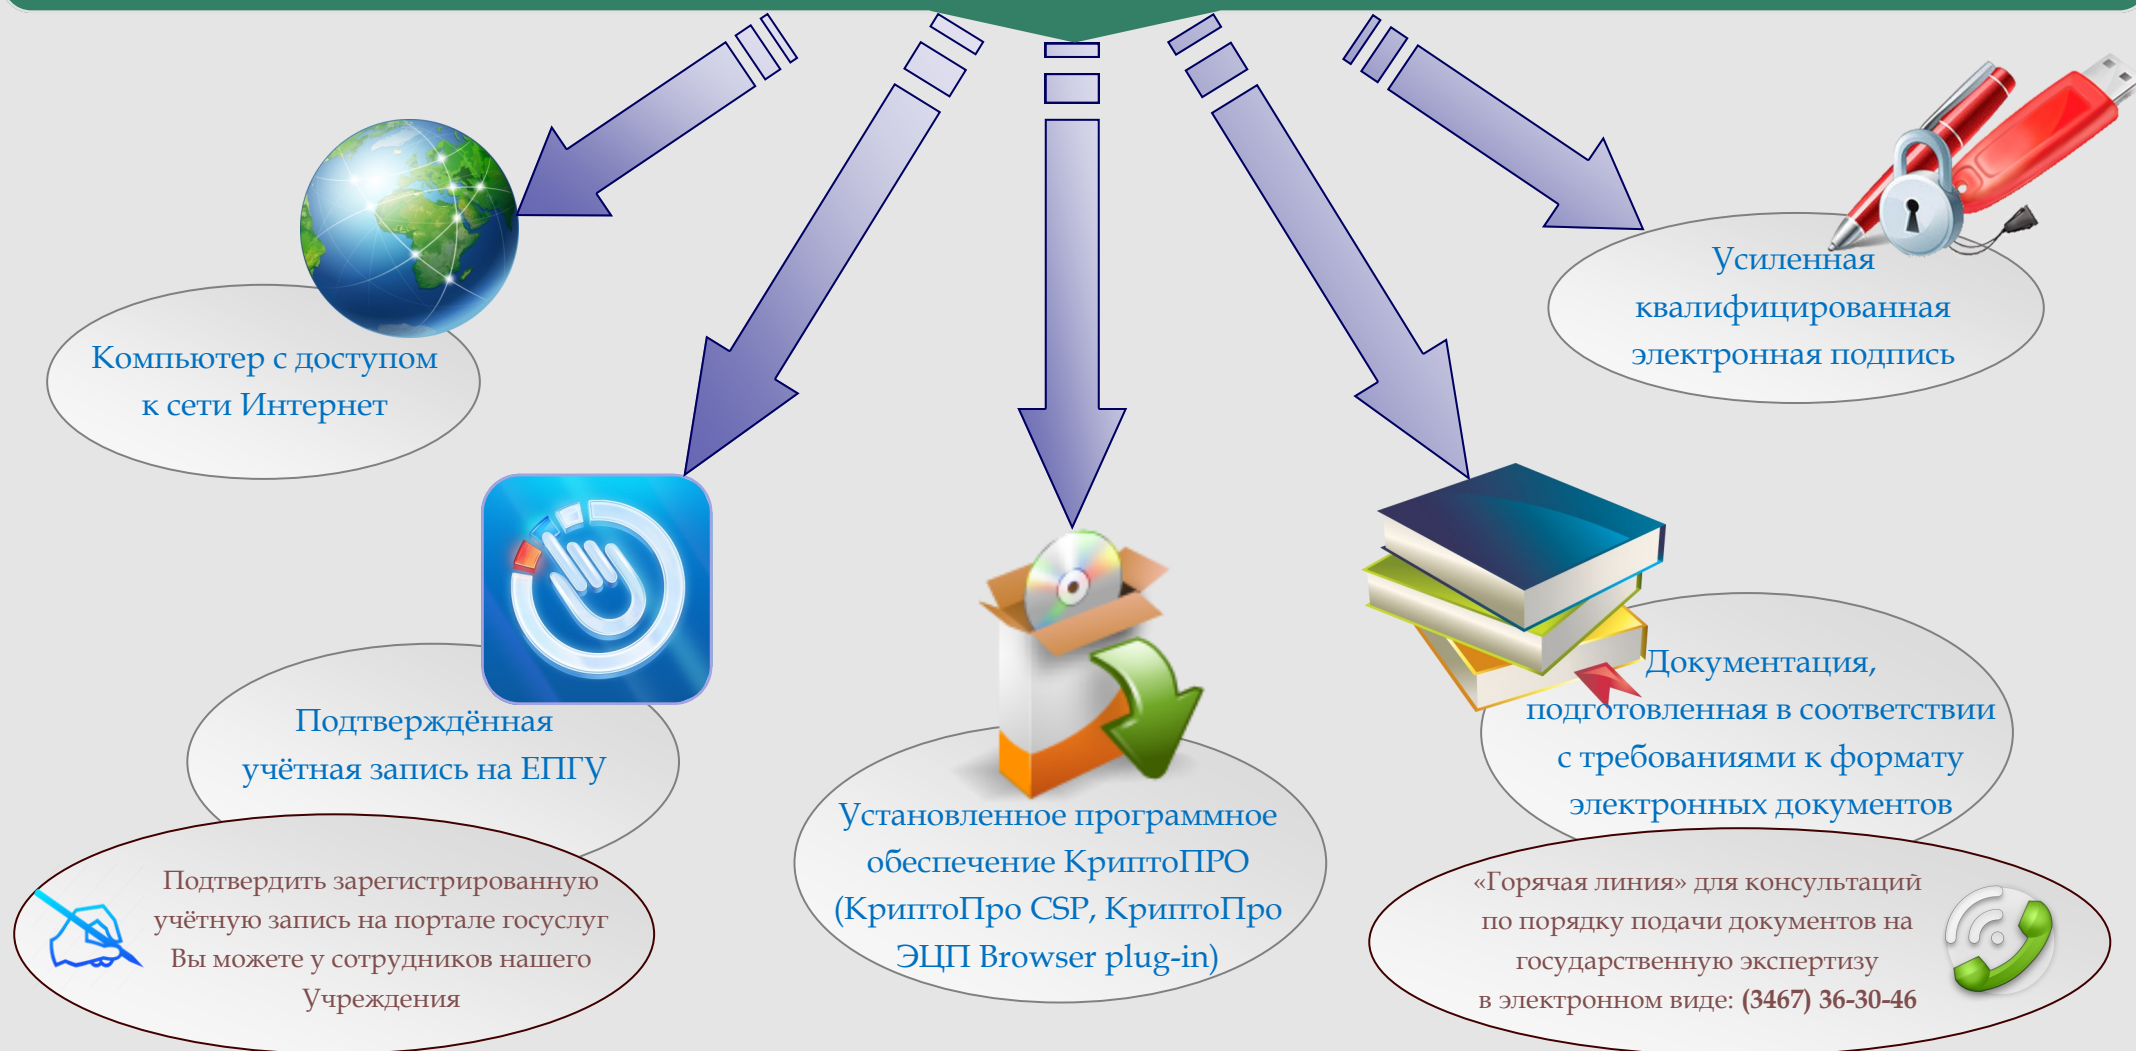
Компьютер с доступом к сети Интернет

Подтверждённая учётная запись на ЕПГУ

Установленное программное обеспечение КриптоПРО (КриптоПро CSP, КриптоПро ЭЦП Browser plug-in)

Документация, подготовленная в соответствии с требованиями к формату электронных документов

Усиленная квалифицированная электронная подпись

Подтвердить зарегистрированную учётную запись на портале госуслуг Вы можете у сотрудников нашего Учреждения

«Горячая линия» для консультаций по порядку подачи документов на государственную экспертизу в электронном виде: (3467) 36-30-46